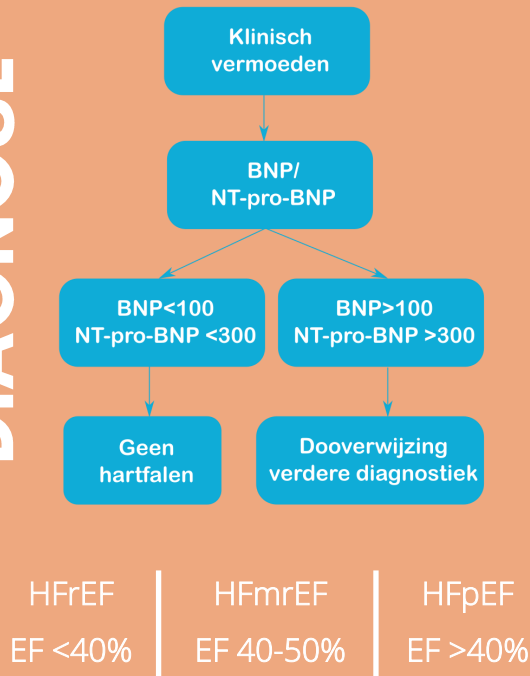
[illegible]

Klinisch vermoeden

BNP/
NT-pro-BNP

BNP<100
NT-pro-BNP <300

BNP>100
NT-pro-BNP >300

Geen hartfalen

Dooverwijzing verdere diagnostiek

| HFrEF | HFmrEF | HFpEF |
|---|---|---|
| EF <40% | EF 40-50% | EF >40% |